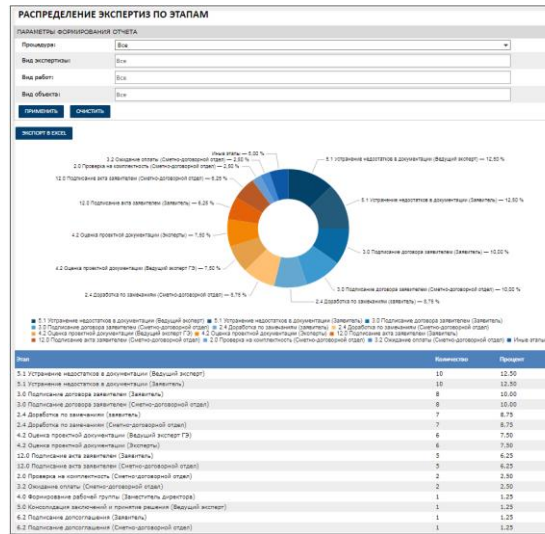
РАСПРЕДЕЛЕНИЕ ЭКСПЕРТИЗ ПО ЭТАПАМ

ПАРАМЕТРЫ ФОРМИРОВАНИЯ ОТЧЕТА

Процедура: Все
Вид экспертизы: Все
Вид работ: Все
Вид объекта: Все

ПРИМЕНИТЬ ОЧИСТИТЬ

ЭКСПОРТ В EXCEL

Иные этапы — 5,00 %
3.2 Ожидание оплаты (Сметно-договорной отдел) — 2,50 %
2.0 Проверка на комплектность (Сметно-договорной отдел) — 2,50 %
12.0 Подписание акта заявителем (Сметно-договорной отдел) — 6,25 %
12.0 Подписание акта заявителем (Заявитель) — 6,25 %
4.2 Оценка проектной документации (Эксперты) — 7,50 %
4.2 Оценка проектной документации (Ведущий эксперт ГЭ) — 7,50 %
2.4 Доработка по замечаниям (Сметно-договорной отдел) — 8,75 %
5.1 Устранение недостатков в документации (Ведущий эксперт) — 12,50 %
5.1 Устранение недостатков в документации (Заявитель) — 12,50 %
3.0 Подписание договора заявителем (Заявитель) — 10,00 %
3.0 Подписание договора заявителем (Сметно-договорной отдел) — 10,00 %
2.4 Доработка по замечаниям (Заявитель) — 8,75 %

5.1 Устранение недостатков в документации (Ведущий эксперт) 5.1 Устранение недостатков в документации (Заявитель) 3.0 Подписание договора заявителем (Заявитель) 3.0 Подписание договора заявителем (Сметно-договорной отдел) 2.4 Доработка по замечаниям (Заявитель) 2.4 Доработка по замечаниям (Сметно-договорной отдел) 4.2 Оценка проектной документации (Ведущий эксперт ГЭ) 4.2 Оценка проектной документации (Эксперты) 12.0 Подписание акта заявителем (Заявитель) 12.0 Подписание акта заявителем (Сметно-договорной отдел) 2.0 Проверка на комплектность (Сметно-договорной отдел) 3.2 Ожидание оплаты (Сметно-договорной отдел) Иные этапы

| Этап | Количество | Процент |
|---|---|---|
| 5.1 Устранение недостатков в документации (Ведущий эксперт) | 10 | 12.50 |
| 5.1 Устранение недостатков в документации (Заявитель) | 10 | 12.50 |
| 3.0 Подписание договора заявителем (Заявитель) | 8 | 10.00 |
| 3.0 Подписание договора заявителем (Сметно-договорной отдел) | 8 | 10.00 |
| 2.4 Доработка по замечаниям (Заявитель) | 7 | 8.75 |
| 2.4 Доработка по замечаниям (Сметно-договорной отдел) | 7 | 8.75 |
| 4.2 Оценка проектной документации (Ведущий эксперт ГЭ) | 6 | 7.50 |
| 4.2 Оценка проектной документации (Эксперты) | 6 | 7.50 |
| 12.0 Подписание акта заявителем (Заявитель) | 5 | 6.25 |
| 12.0 Подписание акта заявителем (Сметно-договорной отдел) | 5 | 6.25 |
| 2.0 Проверка на комплектность (Сметно-договорной отдел) | 2 | 2.50 |
| 3.2 Ожидание оплаты (Сметно-договорной отдел) | 2 | 2.50 |
| 4.0 Формирование рабочей группы (Заместитель директора) | 1 | 1.25 |
| 5.0 Консолидация заключений и принятие решения (Ведущий эксперт) | 1 | 1.25 |
| 6.2 Подписание допсоглашения (Заявитель) | 1 | 1.25 |
| 6.2 Подписание допсоглашения (Сметно-договорной отдел) | 1 | 1.25 |